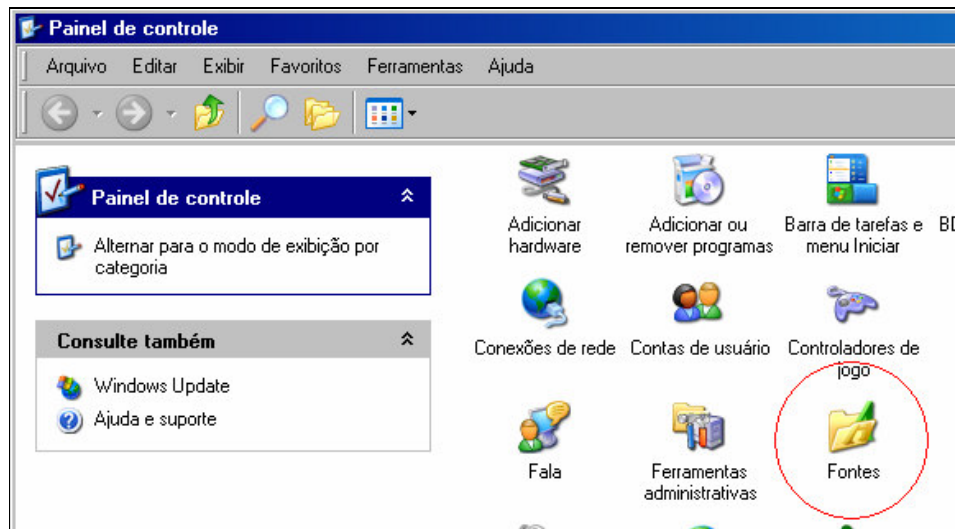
Painel de controle

Arquivo Editar Exibir Favoritos Ferramentas Ajuda

Painel de controle

Alternar para o modo de exibição por categoria

Consulte também

Windows Update

Ajuda e suporte

Adicionar hardware

Adicionar ou remover programas

Barra de tarefas e menu Iniciar

BD

Conexões de rede

Contas de usuário

Controladores de jogo

Fala

Ferramentas administrativas

Fontes